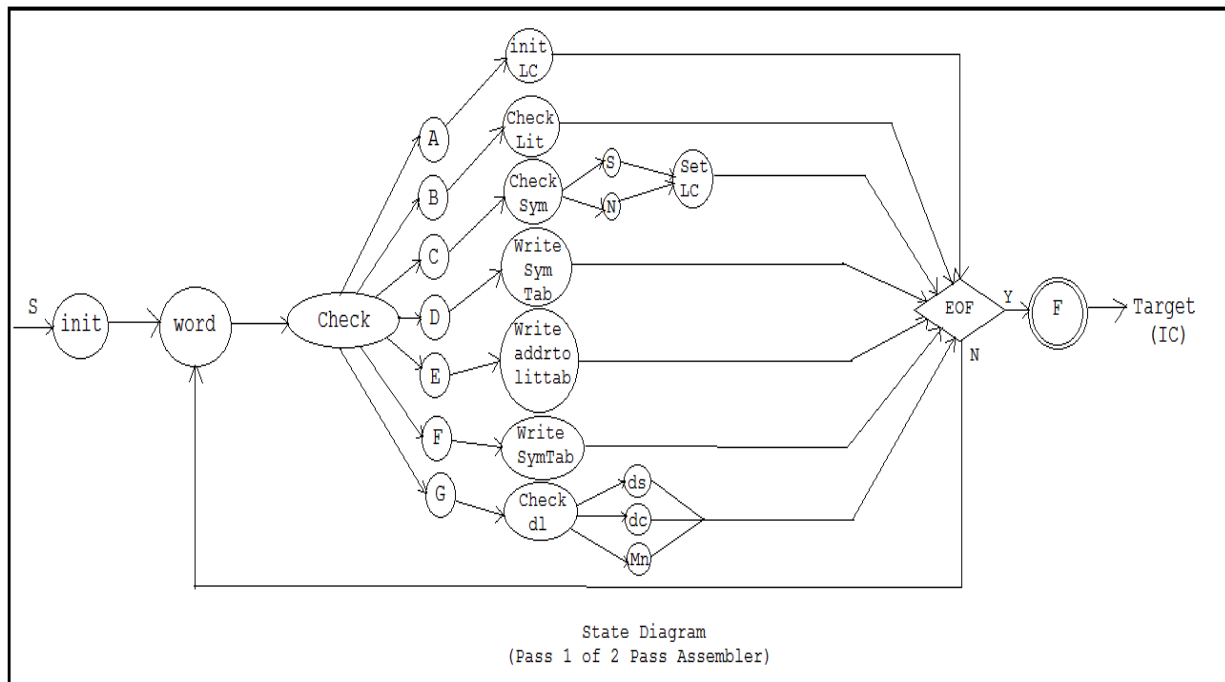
S

init

word

Check

A

B

C

D

E

F

G

init LC

Check Lit

Check Sym

S

N

Set LC

Write Sym Tab

Write addrto littab

Write SymTab

Check dl

ds

dc

Mn

EOF

Y

N

F

Target (IC)

State Diagram
(Pass 1 of 2 Pass Assembler)